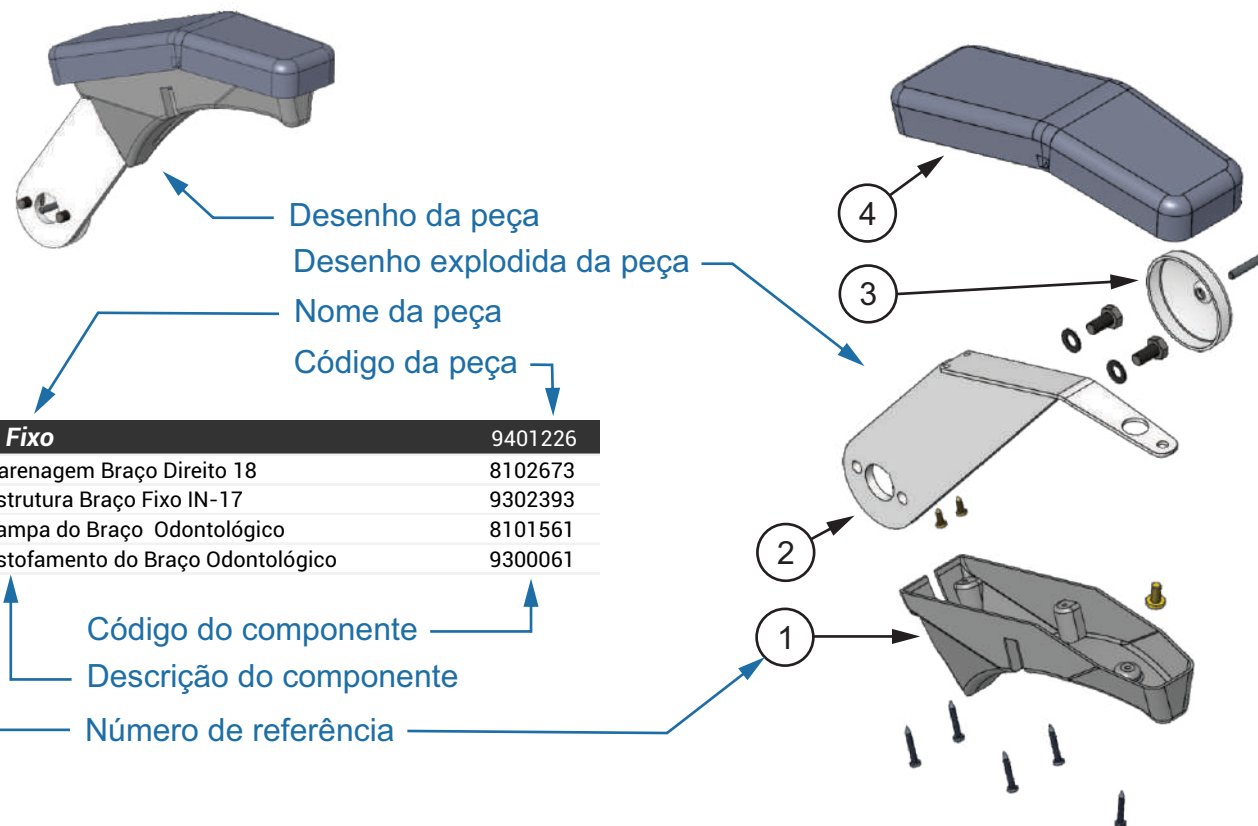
Desenho da peça

Desenho explodida da peça

Nome da peça

Código da peça

| Fixo | 9401226 |
|---|---|
| arenagem Braço Direito 18 | 8102673 |
| strutura Braço Fixo IN-17 | 9302393 |
| ampa do Braço Odontológico | 8101561 |
| stofamento do Braço Odontológico | 9300061 |

Código do componente

Descrição do componente

Número de referência

4

3

2

1